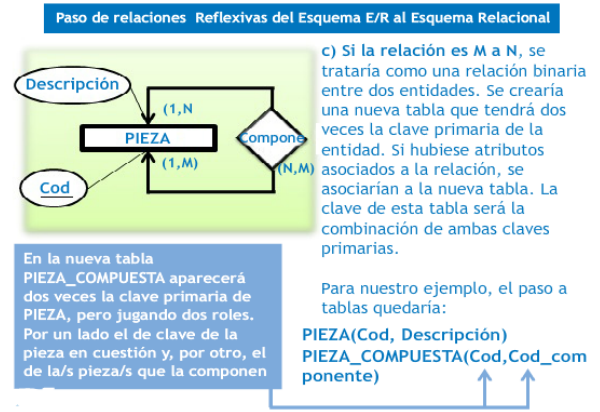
Paso de relaciones Reflexivas del Esquema E/R al Esquema Relacional

Descripción

(1,N

PIEZA

Compone

(1,M)

(N,M)

Cod

c) Si la relación es M a N, se trataría como una relación binaria entre dos entidades. Se crearía una nueva tabla que tendrá dos veces la clave primaria de la entidad. Si hubiese atributos asociados a la relación, se asociarían a la nueva tabla. La clave de esta tabla será la combinación de ambas claves primarias.

En la nueva tabla PIEZA_COMPUESTA aparecerá dos veces la clave primaria de PIEZA, pero jugando dos roles. Por un lado el de clave de la pieza en cuestión y, por otro, el de la/s pieza/s que la componen

Para nuestro ejemplo, el paso a tablas quedaría:

PIEZA(Cod, Descripción)
PIEZA_COMPUESTA(Cod,Cod_componente)